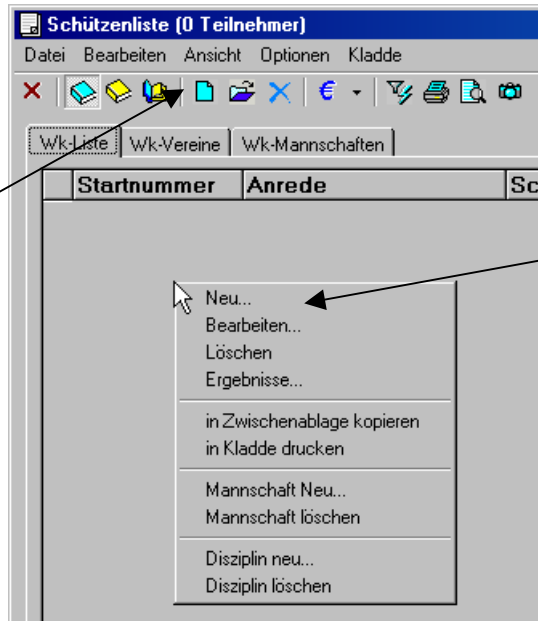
Schützenliste (0 Teilnehmer)

Datei Bearbeiten Ansicht Optionen Kladde

Wk-Liste | Wk-Vereine | Wk-Mannschaften

| Startnummer | Anrede | Sc |
|---|---|---|

Neu...
Bearbeiten...
Löschen
Ergebnisse...

in Zwischenablage kopieren
in Kladde drucken

Mannschaft Neu...
Mannschaft löschen

Disziplin neu...
Disziplin löschen